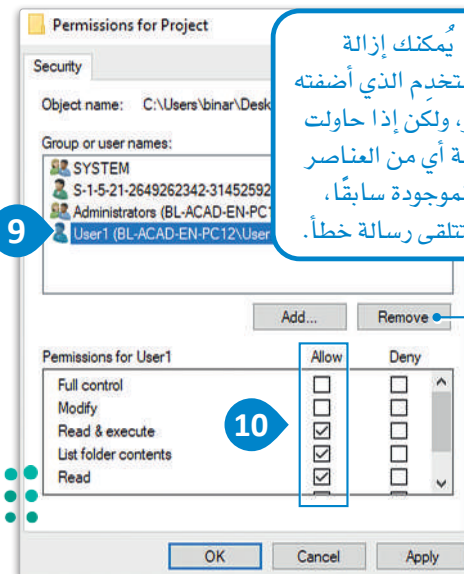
Permissions for Project

Security

Object name: C:\Users\binar\Desk

Group or user names:

SYSTEM
S-1-5-21-2649262342-31452592
Administrators (BL-ACAD-EN-PC1
User1 (BL-ACAD-EN-PC12\User

يُمكنك إزالة
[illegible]تخدِم الذي أضفته
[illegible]، ولكن إذا حاولت
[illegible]ة أي من العناصر
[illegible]موجودة سابقًا،
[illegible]تتلقى رسالة خطأ.

9

Add...
Remove

Permissions for User1
Allow
Deny

Full control
Modify
Read & execute
List folder contents
Read

10

OK
Cancel
Apply